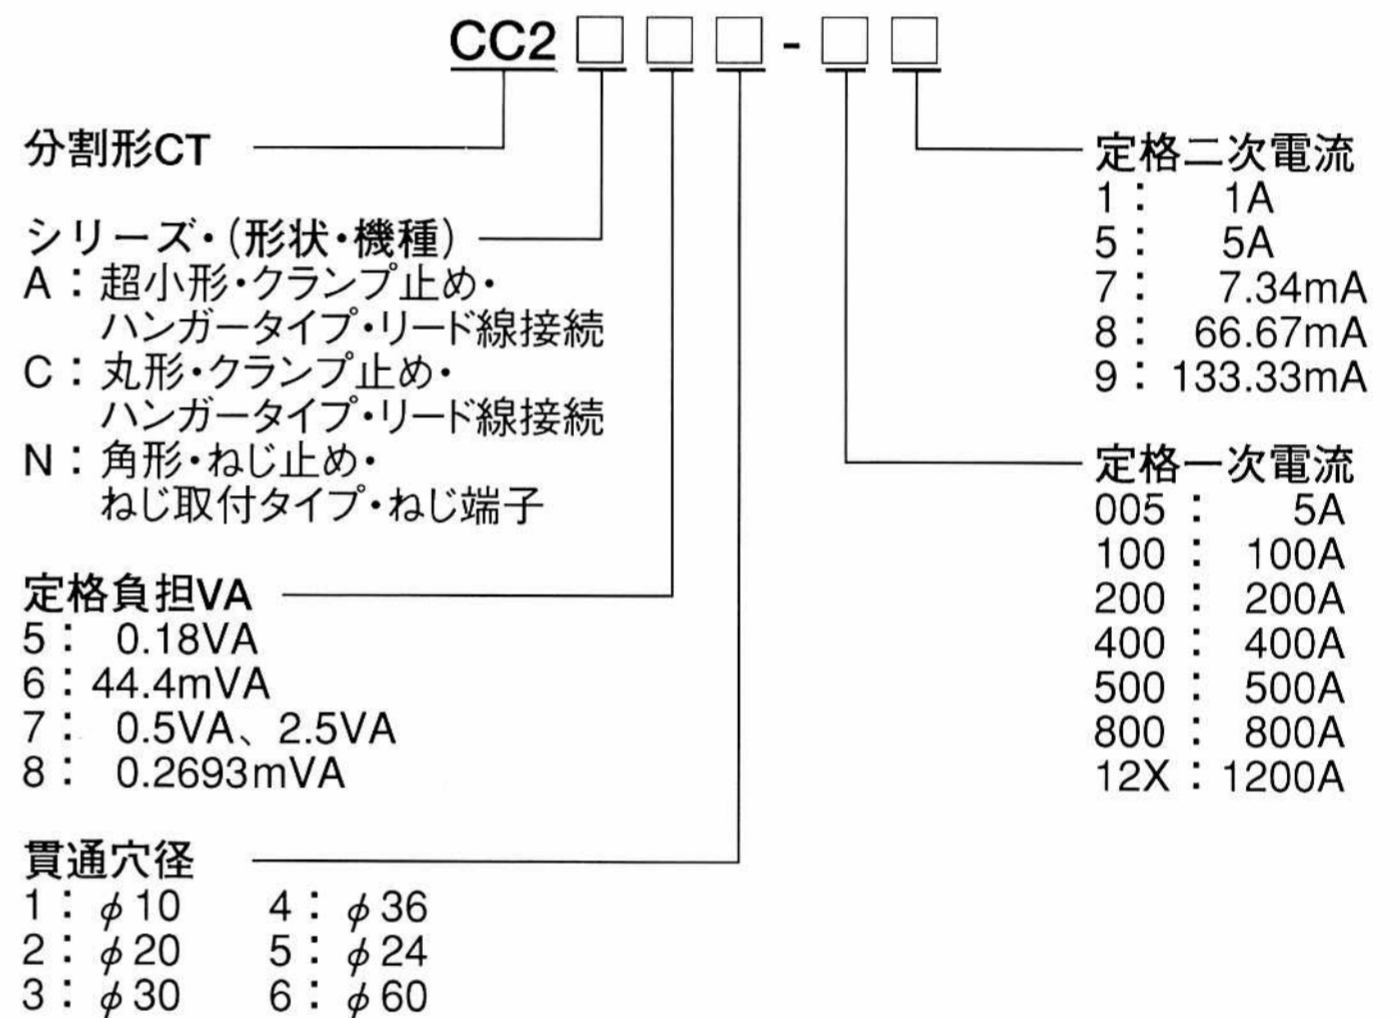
CC2□□□-□□

分割形CT

シリーズ・(形状・機種)
A：超小形・クランプ止め・ハンガータイプ・リード線接続
C：丸形・クランプ止め・ハンガータイプ・リード線接続
N：角形・ねじ止め・ねじ取付タイプ・ねじ端子

定格負担VA
5： 0.18VA
6：44.4mVA
7： 0.5VA、2.5VA
8： 0.2693mVA

貫通穴径
1：$\phi$10
2：$\phi$20
3：$\phi$30
4：$\phi$36
5：$\phi$24
6：$\phi$60

定格二次電流
1： 1A
5： 5A
7： 7.34mA
8： 66.67mA
9：133.33mA

定格一次電流
005： 5A
100： 100A
200： 200A
400： 400A
500： 500A
800： 800A
12X：1200A